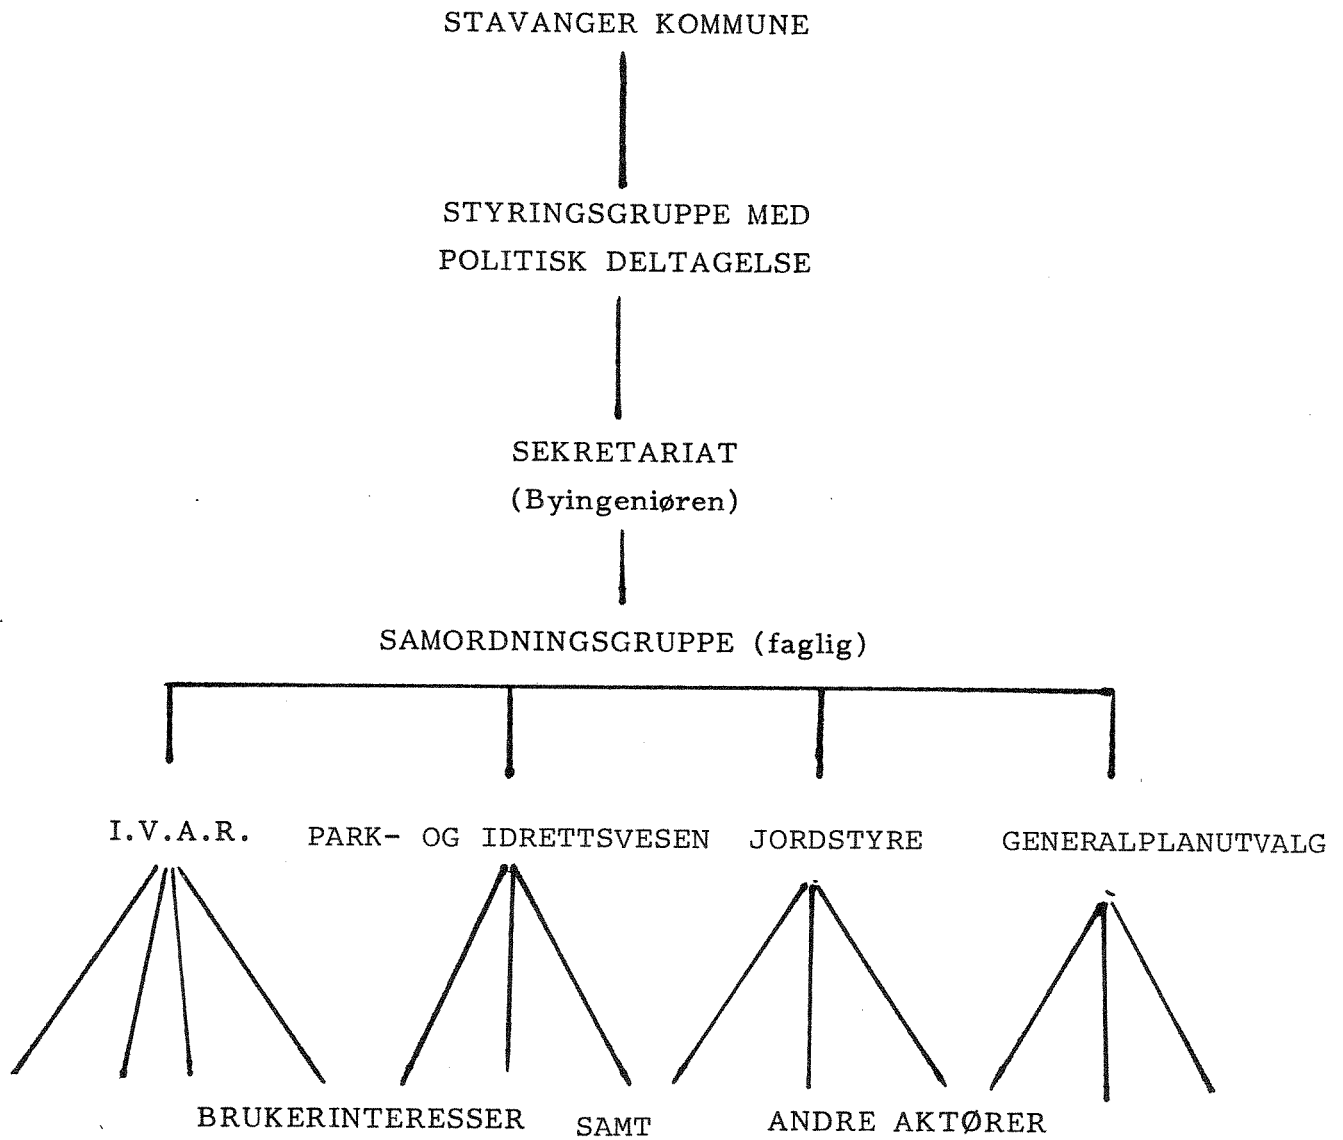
STAVANGER KOMMUNE

STYRINGSGRUPPE MED POLITISK DELTAGELSE

SEKRETARIAT (Byingeniøren)

SAMORDNINGSGRUPPE (faglig)

I.V.A.R.

PARK- OG IDRETTSVESEN

JORDSTYRE

GENERALPLANUTVALG

BRUKERINTERESSER SAMT ANDRE AKTØRER